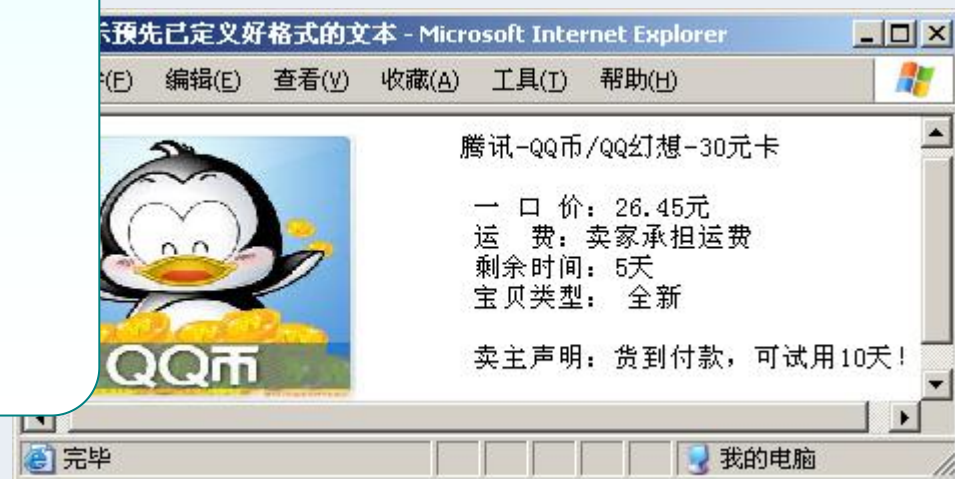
示预先已定义好格式的文本 - Microsoft Internet Explorer

件(F) 编辑(E) 查看(V) 收藏(A) 工具(T) 帮助(H)

QQ币

腾讯-QQ币/QQ幻想-30元卡

一 口 价：26.45元
运　费：卖家承担运费
剩余时间：5天
宝贝类型：　全新

卖主声明：货到付款，可试用10天！

完毕

我的电脑